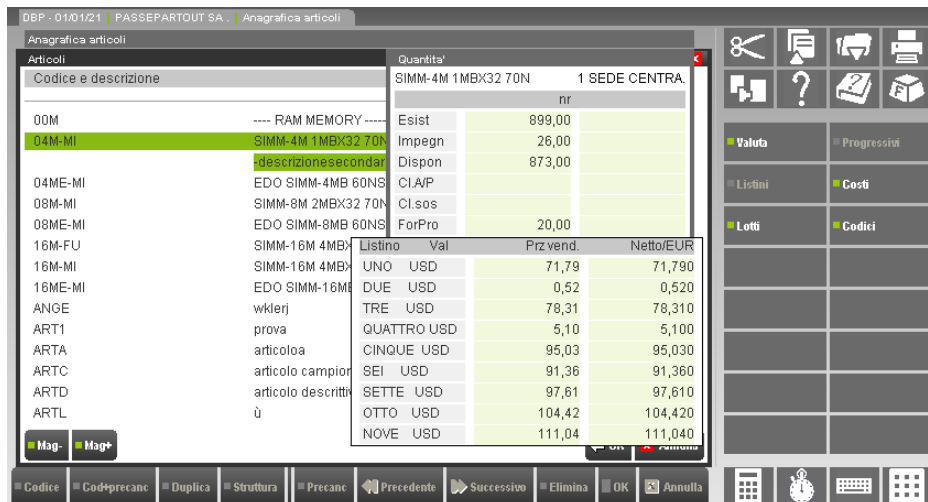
DBP - 01/01/21 | PASSEPARTOUT SA . | Anagrafica articoli

Anagrafica articoli

Articoli

Codice e descrizione

| | |
|---|---|
| 00M | ---- RAM MEMORY ---- |
| 04M-MI | SIMM-4M 1MBX32 70N |
| | -descrizionesecondar |
| 04ME-MI | EDO SIMM-4MB 60NS |
| 08M-MI | SIMM-8M 2MBX32 70N |
| 08ME-MI | EDO SIMM-8MB 60NS |
| 16M-FU | SIMM-16M 4MBX |
| 16M-MI | SIMM-16M 4MBX |
| 16ME-MI | EDO SIMM-16ME |
| ANGE | wklerj |
| ART1 | prova |
| ARTA | articoloa |
| ARTC | articolo campior |
| ARTD | articolo descrittiv |
| ARTL | ù |

Mag- Mag+

Quantita'

SIMM-4M 1MBX32 70N 1 SEDE CENTRA.

nr

| | |
|---|---|
| Esist | 899,00 |
| Impegn | 26,00 |
| Dispon | 873,00 |
| Cl.A/P | |
| Cl.sos | |
| ForPro | 20,00 |

| Listino | Val | Prz vend. | Netto/EUR |
|---|---|---|---|
| UNO | USD | 71,79 | 71,790 |
| DUE | USD | 0,52 | 0,520 |
| TRE | USD | 78,31 | 78,310 |
| QUATTRO | USD | 5,10 | 5,100 |
| CINQUE | USD | 95,03 | 95,030 |
| SEI | USD | 91,36 | 91,360 |
| SETTE | USD | 97,61 | 97,610 |
| OTTO | USD | 104,42 | 104,420 |
| NOVE | USD | 111,04 | 111,040 |

OK Annulla

Valuta Progressivi
Listini Costi
Lotti Codici

Codice Cod+precanc Duplica Struttura Precanc Precedente Successivo Elimina OK Annulla